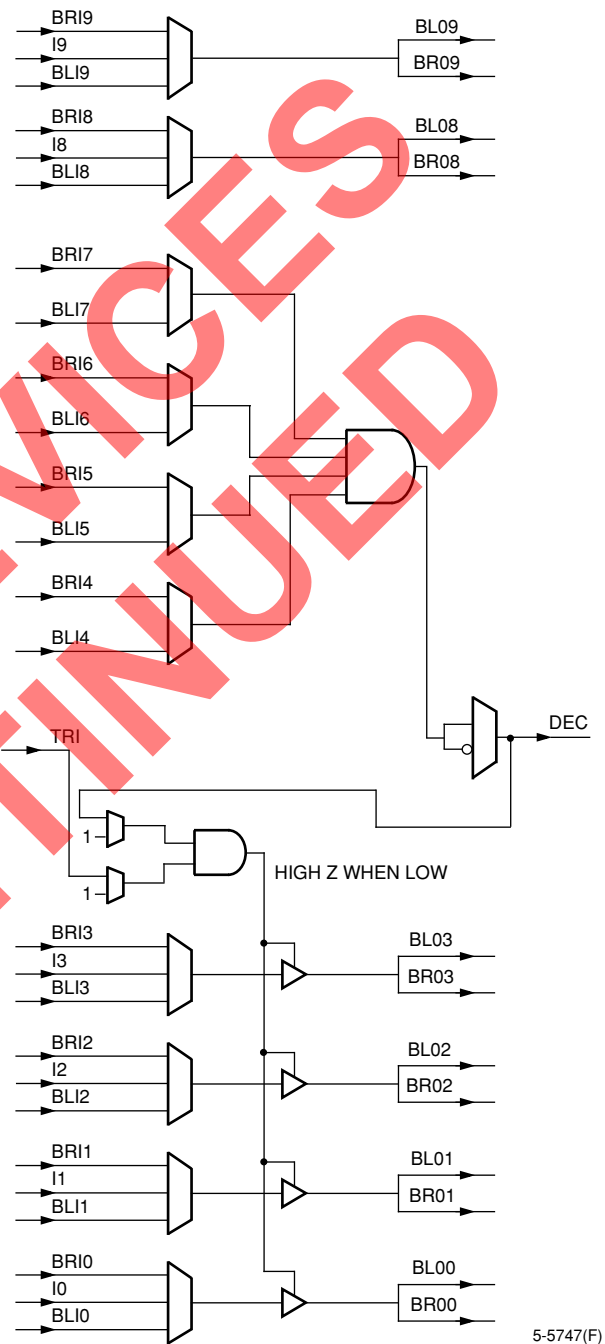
BRI9
I9
BLI9
BL09
BR09
BRI8
I8
BLI8
BL08
BR08
BRI7
BLI7
BRI6
BLI6
BRI5
BLI5
BRI4
BLI4
DEC
TRI
1
1
HIGH Z WHEN LOW
BRI3
I3
BLI3
BL03
BR03
BRI2
I2
BLI2
BL02
BR02
BRI1
I1
BLI1
BL01
BR01
BRI0
I0
BLI0
BL00
BR00
5-5747(F)
VICES
TINUED